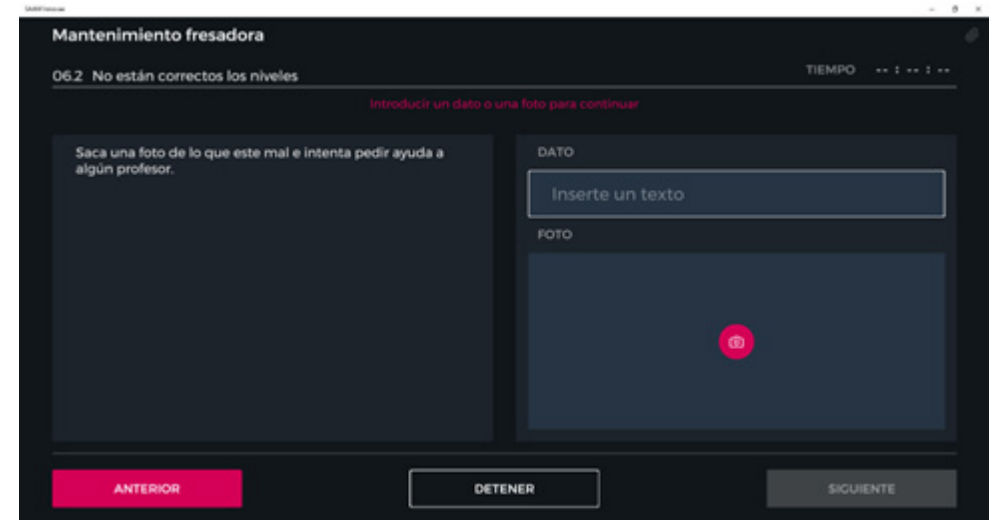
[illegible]

Mantenimiento fresadora

06.2 No están correctos los niveles

TIEMPO -- : -- : --

Introducir un dato o una foto para continuar

Saca una foto de lo que este mal e intenta pedir ayuda a algún profesor.

DATO

Inserte un texto

FOTO

ANTERIOR

DETENER

SIGUIENTE